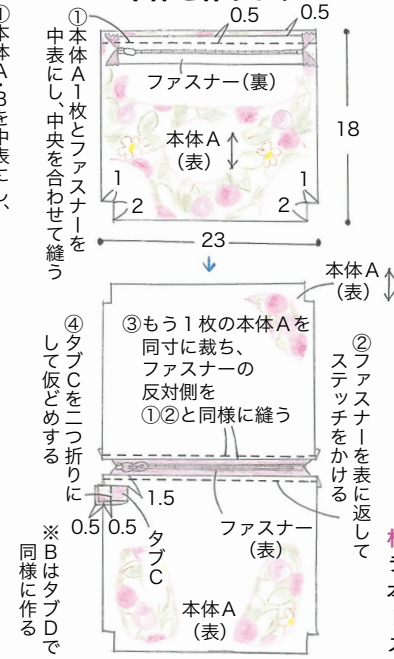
①本体A・Bを中表にし、

①本体A1枚とファスナーを中表にし、中央を合わせて縫う

0.5
0.5
ファスナー(裏)
本体A
(表)
18
1
1
2
2
23

本体A
(表)

④タブCを二つ折りにして仮どめする

③もう1枚の本体Aを同寸に裁ち、ファスナーの反対側を①②と同様に縫う

②ファスナーを表に返してステッチをかける

1.5
0.5
0.5
タブC
ファスナー
(表)
本体A
(表)

※BはタブDで同様に作る